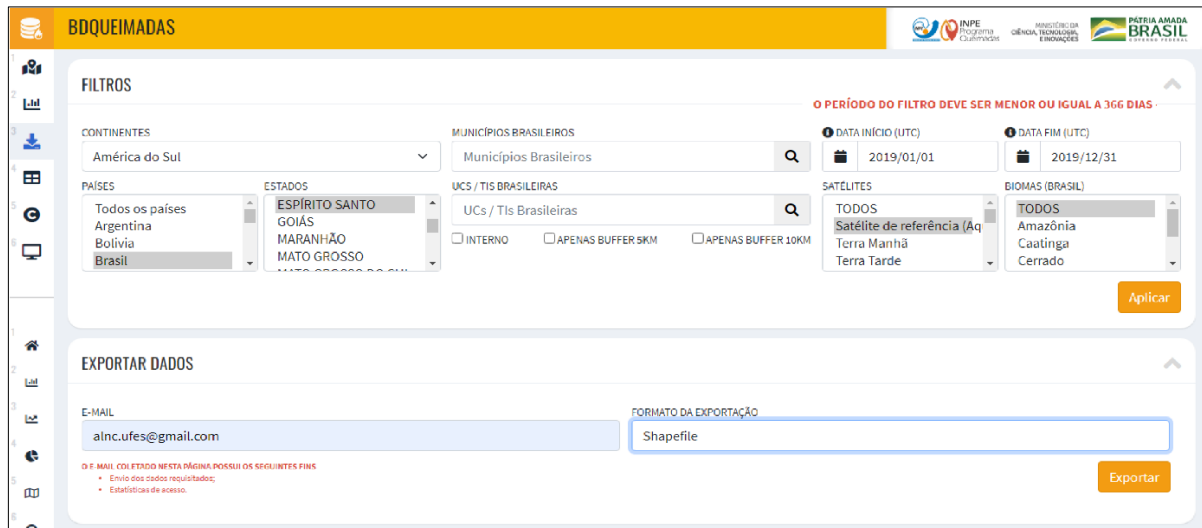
BDQUEIMADAS

INPE Programa Queimadas
MINISTÉRIO DA CIÊNCIA, TECNOLOGIA, E INOVAÇÕES
PÁTRIA AMADA BRASIL GOVERNO FEDERAL

FILTROS

O PERÍODO DO FILTRO DEVE SER MENOR OU IGUAL A 366 DIAS

CONTINENTES
América do Sul

MUNICÍPIOS BRASILEIROS
Municípios Brasileiros

DATA INÍCIO (UTC)
2019/01/01

DATA FIM (UTC)
2019/12/31

PAÍSES
Todos os países
Argentina
Bolivia
Brasil

ESTADOS
ESPÍRITO SANTO
GOIÁS
MARANHÃO
MATO GROSSO
MATO GROSSO DO SUL

UCS / TIS BRASILEIRAS
UCs / TIs Brasileiras
INTERNO
APENAS BUFFER 5KM
APENAS BUFFER 10KM

SATÉLITES
TODOS
Satélite de referência (Aq
Terra Manhã
Terra Tarde

BIOMAS (BRASIL)
TODOS
Amazônia
Caatinga
Cerrado

Aplicar

EXPORTAR DADOS

E-MAIL
alnc.ufes@gmail.com

FORMATO DA EXPORTAÇÃO
Shapefile

O E-MAIL COLETADO NESTA PÁGINA POSSUI OS SEGUINTES FINS
• Envio dos dados requisitados;
• Estatísticas de acesso.

Exportar